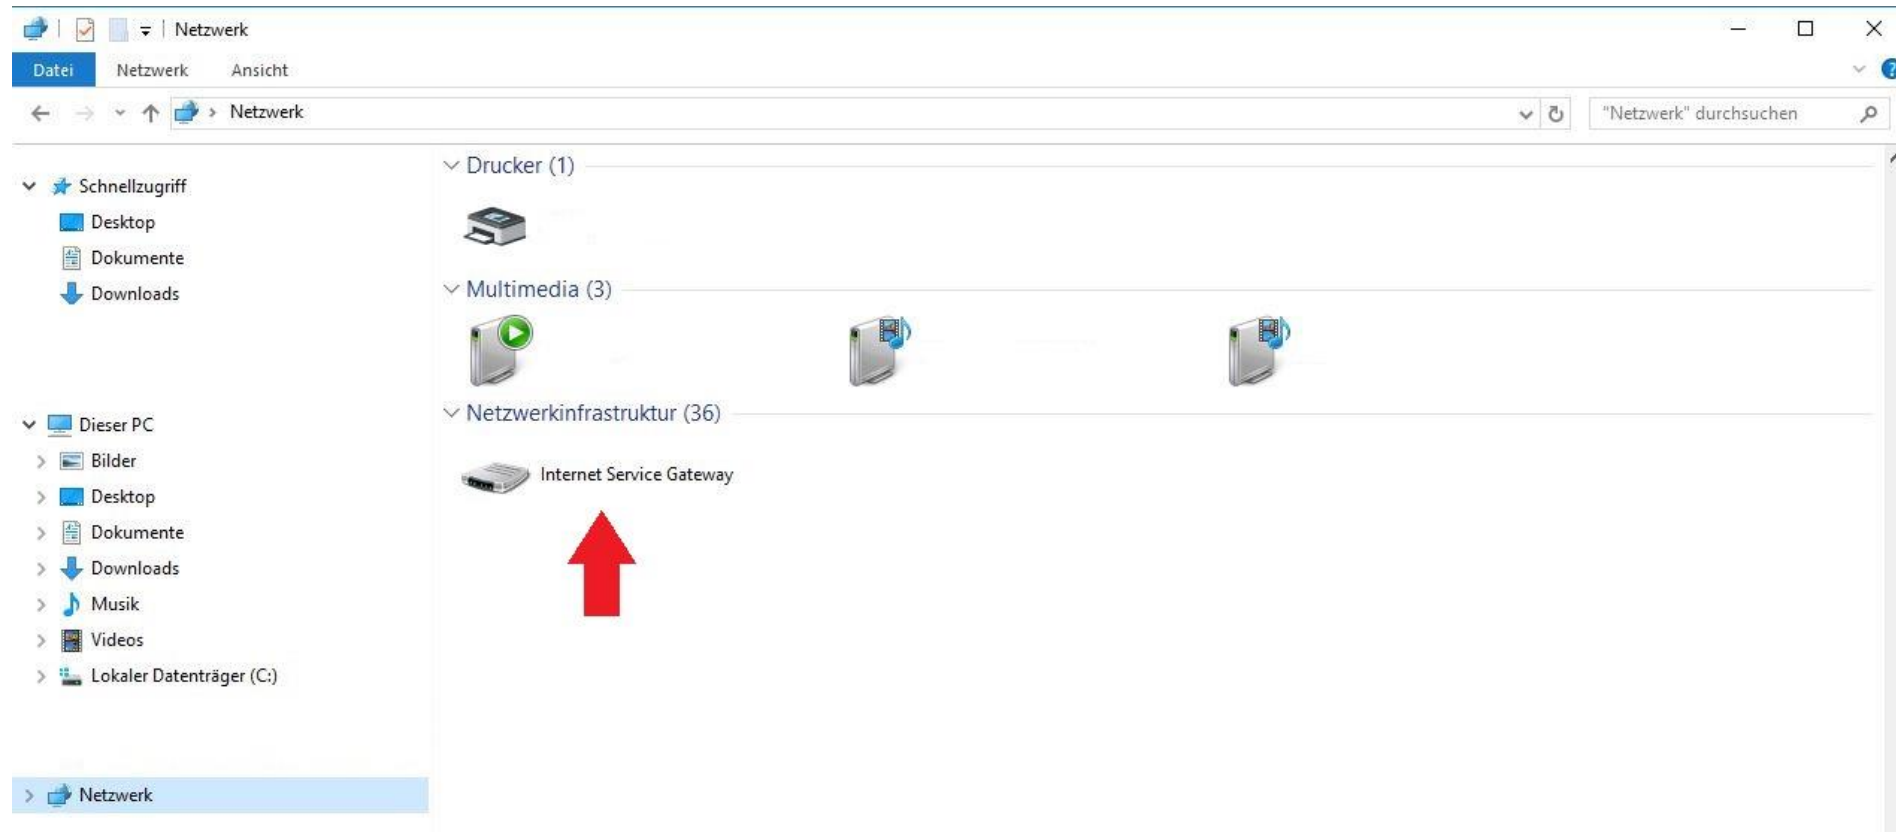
Netzwerk

Datei Netzwerk Ansicht

Netzwerk

"Netzwerk" durchsuchen

Schnellzugriff
Desktop
Dokumente
Downloads

Dieser PC
Bilder
Desktop
Dokumente
Downloads
Musik
Videos
Lokaler Datenträger (C:)

Netzwerk

Drucker (1)

Multimedia (3)

Netzwerkinfrastruktur (36)

Internet Service Gateway